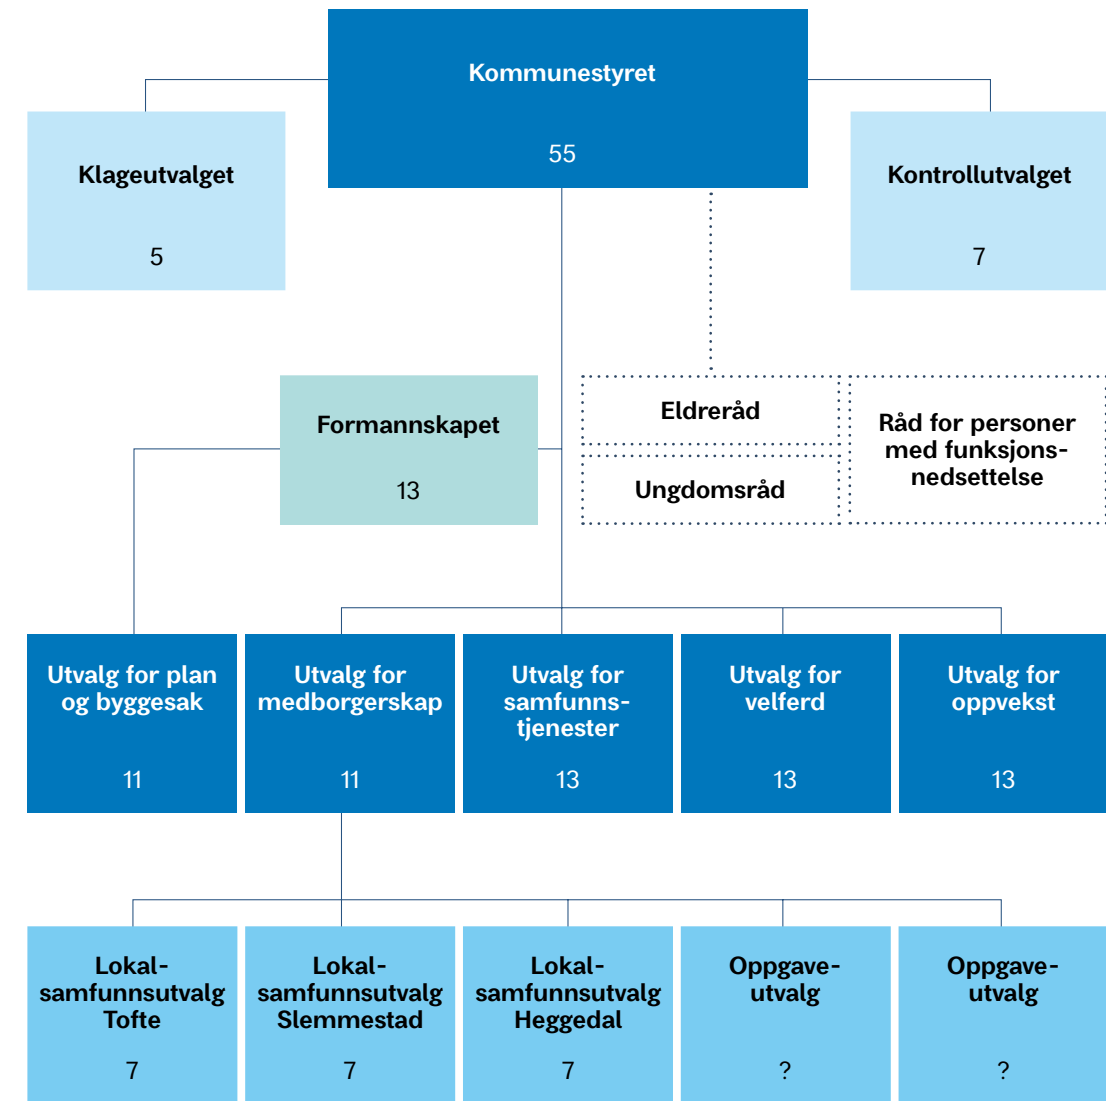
Kommunestyret

55

Klageutvalget

5

Kontrollutvalget

7

Formannskapet

13

Eldreråd

Ungdomsråd

Råd for personer med funksjons-nedsettelse

Utvalg for plan og byggesak

11

Utvalg for medborgerskap

11

Utvalg for samfunns-tjenester

13

Utvalg for velferd

13

Utvalg for oppvekst

13

Lokal-samfunnsutvalg Tofte

7

Lokal-samfunnsutvalg Slemmestad

7

Lokal-samfunnsutvalg Heggedal

7

Oppgave-utvalg

?

Oppgave-utvalg

?